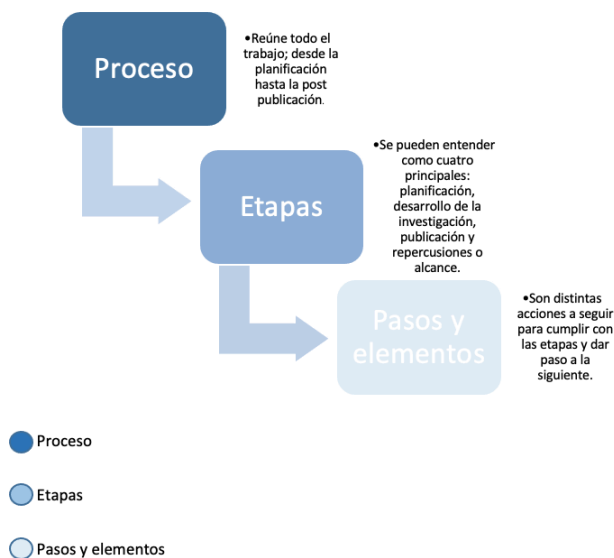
Proceso

•Reúne todo el trabajo; desde la planificación hasta la post publicación.

Etapas

•Se pueden entender como cuatro principales: planificación, desarrollo de la investigación, publicación y repercusiones o alcance.

Pasos y elementos

•Son distintas acciones a seguir para cumplir con las etapas y dar paso a la siguiente.

Proceso

Etapas

Pasos y elementos